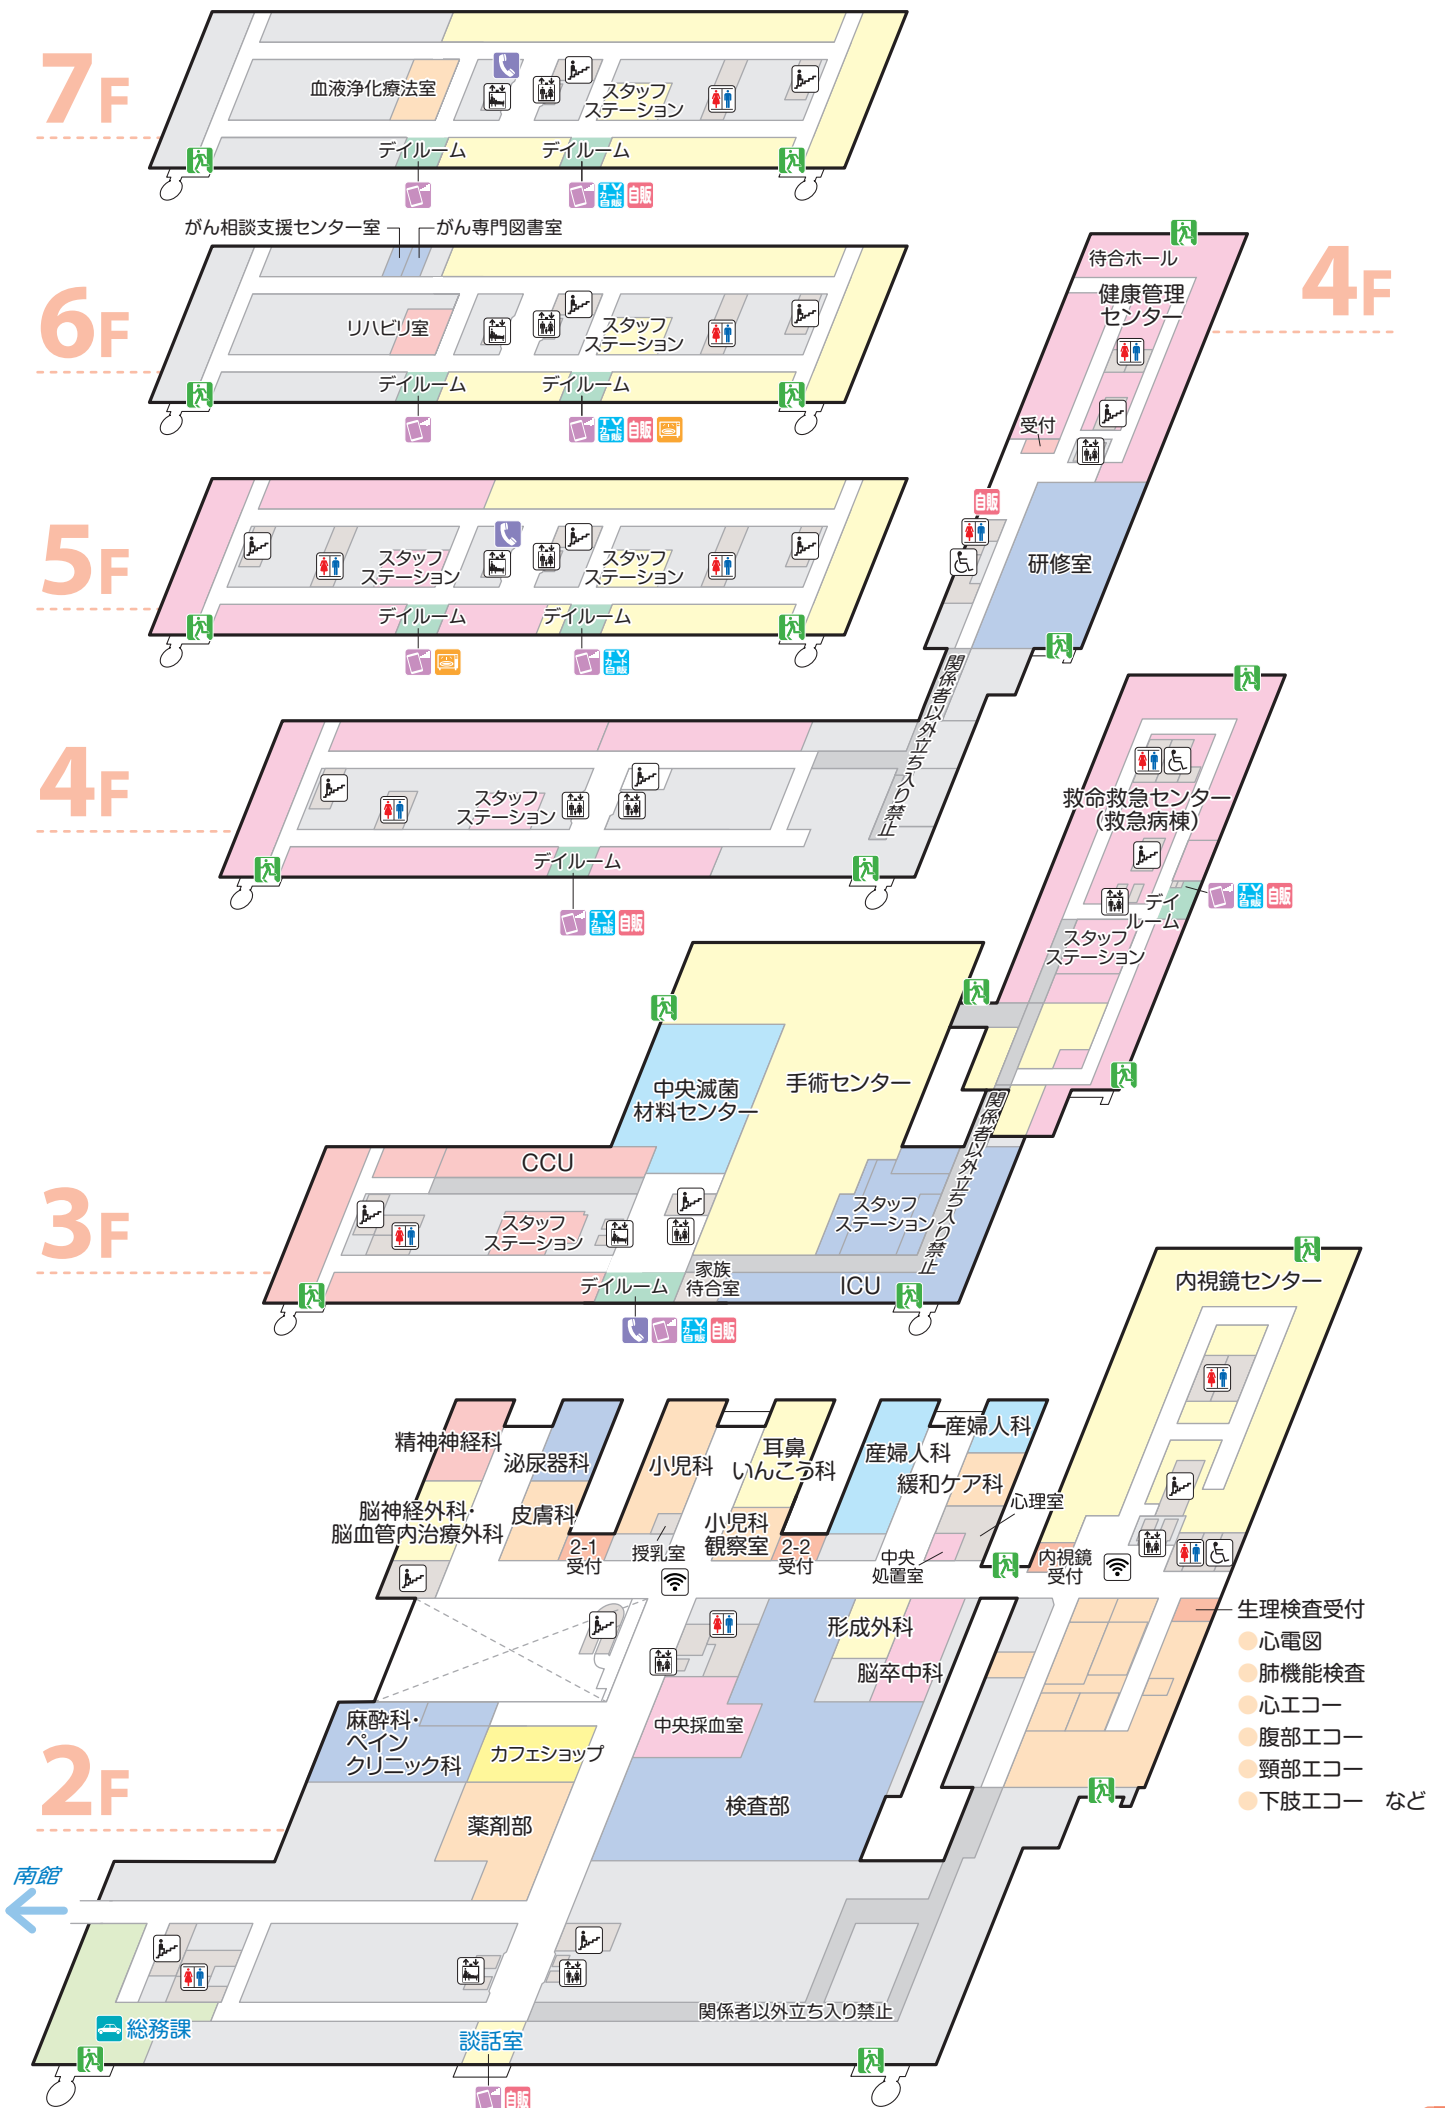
7F

血液浄化療法室
スタッフステーション
デイルーム
デイルーム
自販

がん相談支援センター室
がん専門図書室

6F

リハビリ室
スタッフステーション
デイルーム
デイルーム
自販

5F

スタッフステーション
スタッフステーション
デイルーム
デイルーム

4F

スタッフステーション
デイルーム
自販
関係者以外立ち入り禁止

4F

待合ホール
健康管理センター
受付
自販
研修室

救命救急センター（救急病棟）
デイルーム
自販
スタッフステーション

3F

中央滅菌材料センター
手術センター
CCU
スタッフステーション
スタッフステーション
デイルーム
家族待合室
ICU
関係者以外立ち入り禁止
自販

2F

内視鏡センター
精神神経科
泌尿器科
小児科
耳鼻いんこう科
産婦人科
産婦人科
緩和ケア科
心理室
脳神経外科・脳血管内治療外科
皮膚科
2-1受付
授乳室
小児科観察室
2-2受付
中央処置室
内視鏡受付
生理検査受付
心電図
肺機能検査
心エコー
腹部エコー
頸部エコー
下肢エコー　など
形成外科
脳卒中科
麻酔科・ペインクリニック科
カフェショップ
中央採血室
薬剤部
検査部
南館
総務課
談話室
関係者以外立ち入り禁止
自販